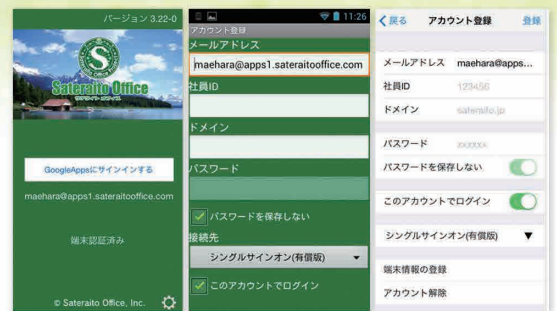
バージョン 3.22-0

S
Sateraito Office
サテライトオフィス

GoogleAppsにサインインする

maehara@apps1.sateraitoffice.com

端末認証済み

© Sateraito Office, Inc.

11:26
アカウント登録
メールアドレス
maehara@apps1.sateraitoffice.com
社員ID
ドメイン
パスワード
パスワードを保存しない
接続先
シングルサインオン(有償版)
このアカウントでログイン

く戻る アカウント登録 登録
メールアドレス maehara@apps...
社員ID 123456
ドメイン sateraito.jp
パスワード xxxxxx
パスワードを保存しない
このアカウントでログイン
シングルサインオン(有償版)
端末情報の登録
アカウント解除